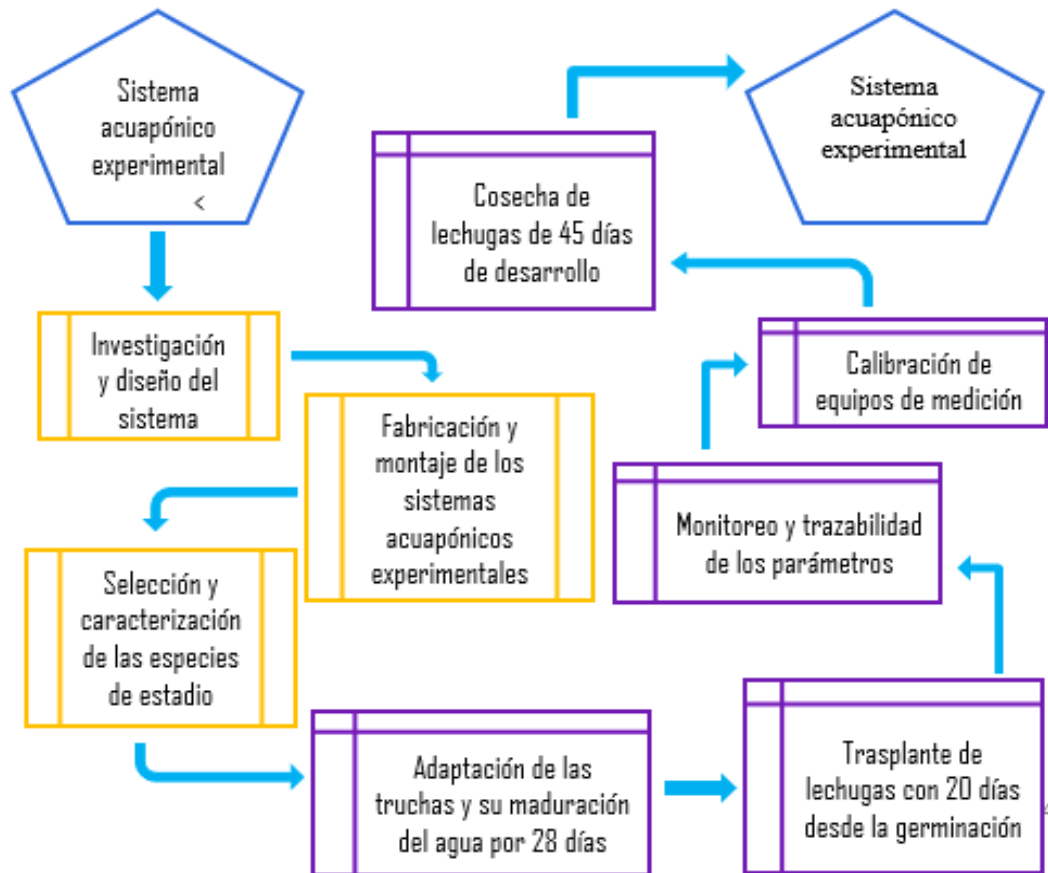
Sistema acuapónico experimental <

Investigación y diseño del sistema

Fabricación y montaje de los sistemas acuapónicos experimentales

Selección y caracterización de las especies de estadio

Adaptación de las truchas y su maduración del agua por 28 días

Trasplante de lechugas con 20 días desde la germinación

Monitoreo y trazabilidad de los parámetros

Calibración de equipos de medición

Cosecha de lechugas de 45 días de desarrollo

Sistema acuapónico experimental